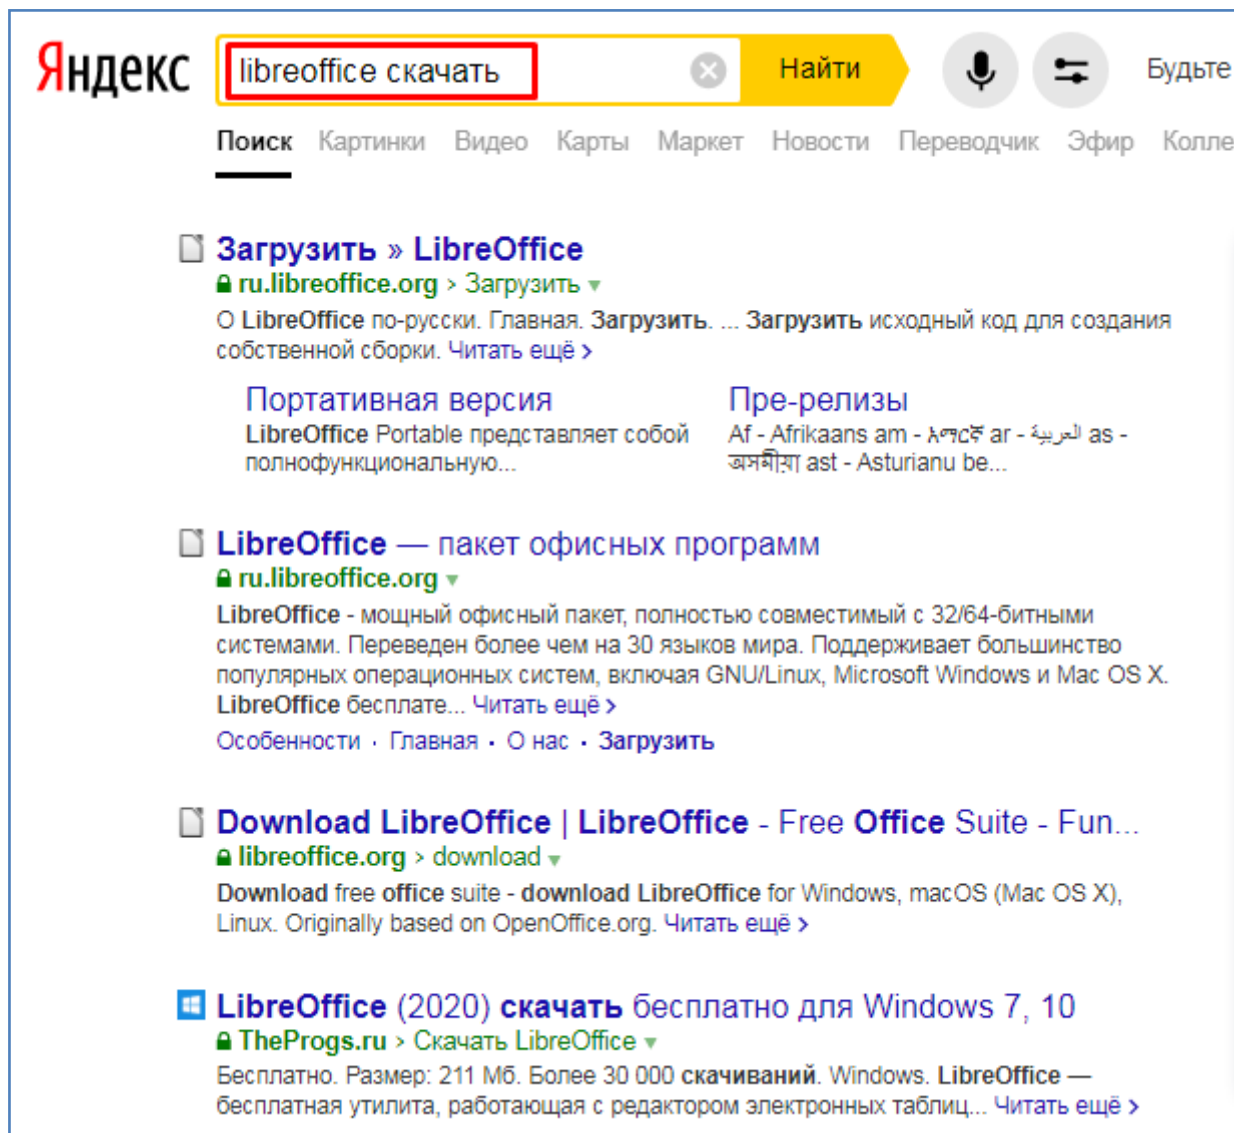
Яндекс libreoffice скачать Найти Будьте

Поиск Картинки Видео Карты Маркет Новости Переводчик Эфир Колле

Загрузить » LibreOffice
ru.libreoffice.org › Загрузить
О LibreOffice по-русски. Главная. Загрузить. ... Загрузить исходный код для создания собственной сборки. Читать ещё ›

Портативная версия
LibreOffice Portable представляет собой полнофункциональную...

Пре-релизы
Af - Afrikaans am - አማርኛ ar - العربية as - অসমীয়া ast - Asturianu be...

LibreOffice — пакет офисных программ
ru.libreoffice.org
LibreOffice - мощный офисный пакет, полностью совместимый с 32/64-битными системами. Переведен более чем на 30 языков мира. Поддерживает большинство популярных операционных систем, включая GNU/Linux, Microsoft Windows и Mac OS X. LibreOffice бесплате... Читать ещё ›
Особенности · Главная · О нас · Загрузить

Download LibreOffice | LibreOffice - Free Office Suite - Fun...
libreoffice.org › download
Download free office suite - download LibreOffice for Windows, macOS (Mac OS X), Linux. Originally based on OpenOffice.org. Читать ещё ›

LibreOffice (2020) скачать бесплатно для Windows 7, 10
TheProgs.ru › Скачать LibreOffice
Бесплатно. Размер: 211 Мб. Более 30 000 скачиваний. Windows. LibreOffice — бесплатная утилита, работающая с редактором электронных таблиц... Читать ещё ›